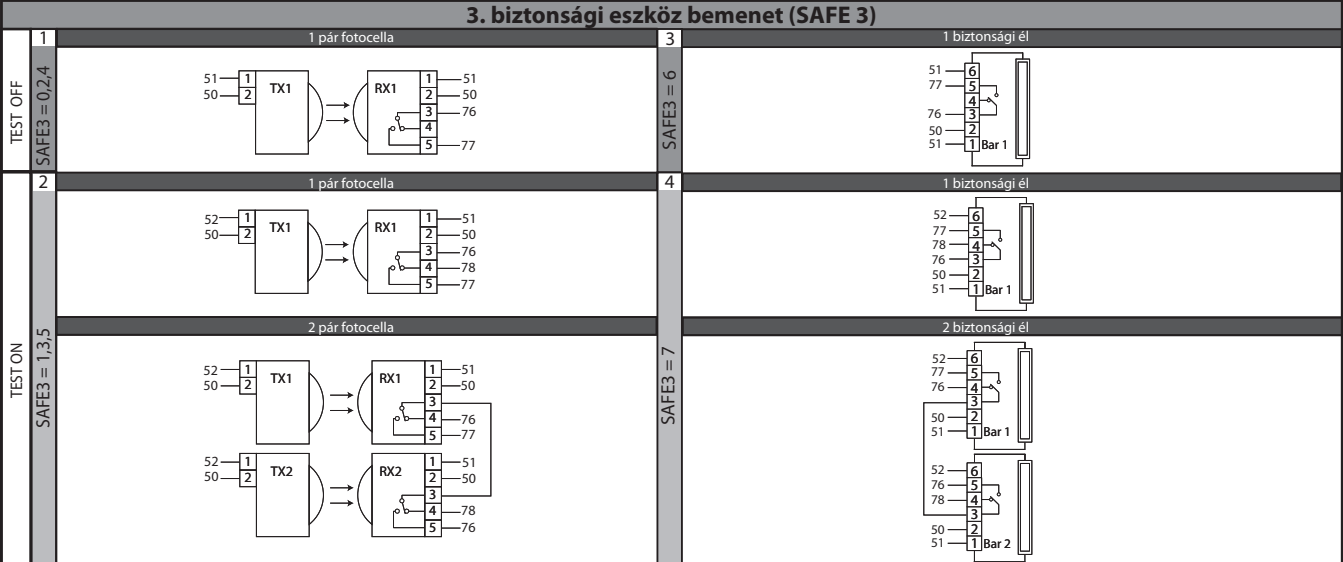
3. biztonsági eszköz bemenet (SAFE 3)

TEST OFF

SAFE3 = 0,2,4

1

1 pár fotocella

51 — 1
50 — 2
TX1

RX1
1 — 51
2 — 50
3 — 76
4
5 — 77

3

SAFE3 = 6

1 biztonsági él

51 — 6
77 — 5
4
76 — 3
50 — 2
51 — 1
Bar 1

TEST ON

SAFE3 = 1,3,5

2

1 pár fotocella

52 — 1
50 — 2
TX1

RX1
1 — 51
2 — 50
3 — 76
4 — 78
5 — 77

2 pár fotocella

52 — 1
50 — 2
TX1

RX1
1 — 51
2 — 50
3
4 — 76
5 — 77

52 — 1
50 — 2
TX2

RX2
1 — 51
2 — 50
3
4 — 78
5 — 76

4

SAFE3 = 7

1 biztonsági él

52 — 6
77 — 5
78 — 4
76 — 3
50 — 2
51 — 1
Bar 1

2 biztonsági él

52 — 6
77 — 5
76 — 4
3
50 — 2
51 — 1
Bar 1

52 — 6
76 — 5
78 — 4
3
50 — 2
51 — 1
Bar 2